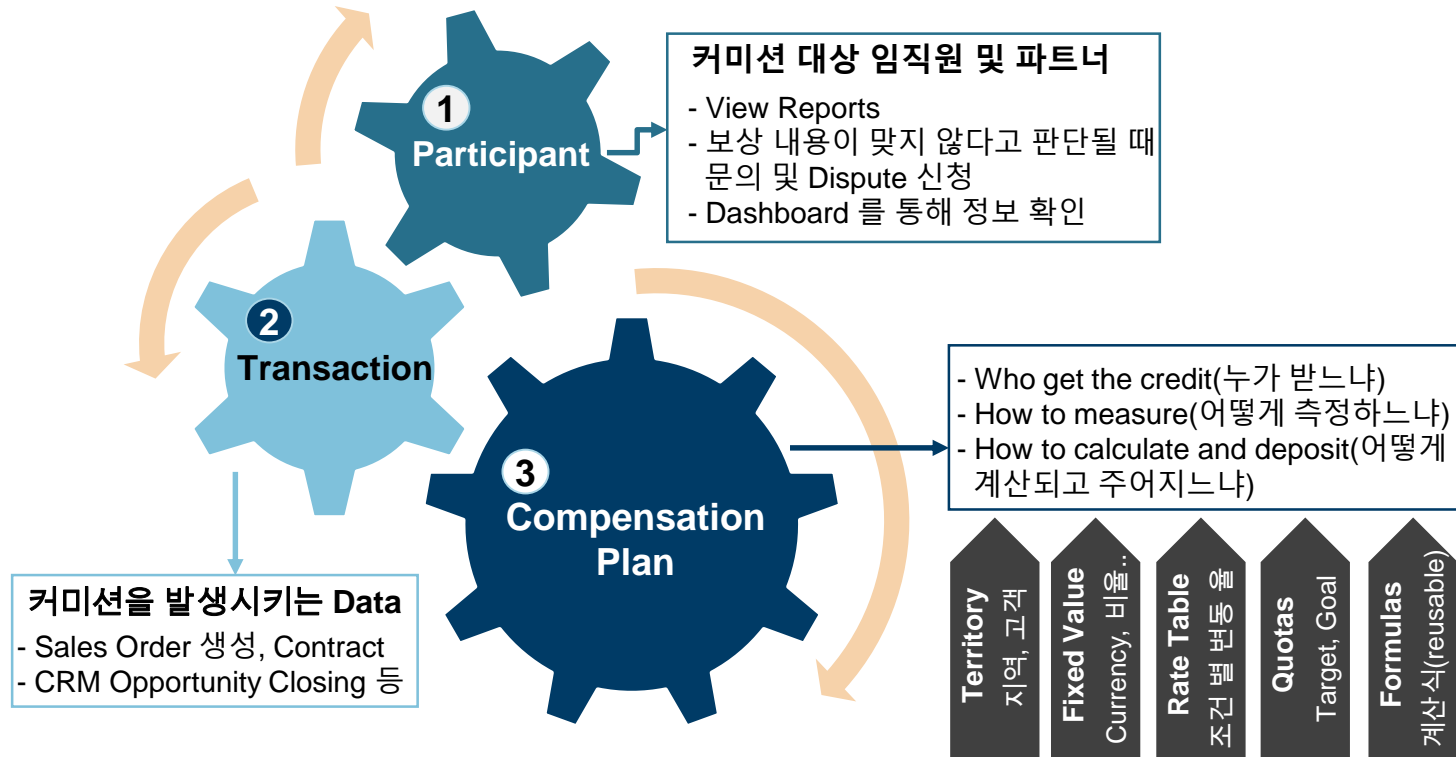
1
Participant

커미션 대상 임직원 및 파트너

- View Reports
- 보상 내용이 맞지 않다고 판단될 때 문의 및 Dispute 신청
- Dashboard 를 통해 정보 확인

2
Transaction

커미션을 발생시키는 Data

- Sales Order 생성, Contract
- CRM Opportunity Closing 등

3
Compensation Plan

- Who get the credit(누가 받느냐)
- How to measure(어떻게 측정하느냐)
- How to calculate and deposit(어떻게 계산되고 주어지느냐)

Territory
지역, 고객

Fixed Value
Currency, 비율..

Rate Table
조건 별 변동 율

Quotas
Target, Goal

Formulas
계산식(reusable)